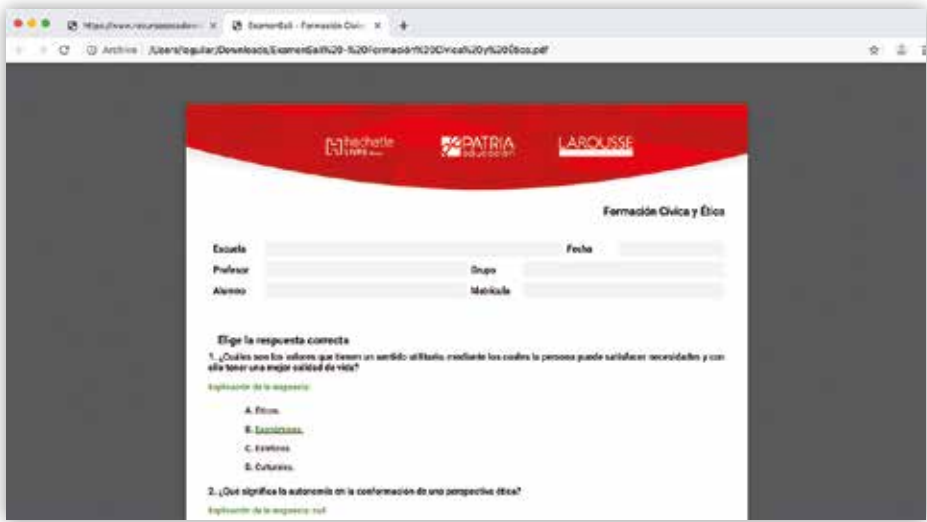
https://www.recursosseducativ... × ExamenGall - Formación Cívic... × +

Archivo /Users/laguilar/Downloads/ExamenGall%20-%20Formación%20Cívica%20y%20Ética.pdf

hachette LIVRE PATRIA educación LAROUSSE

Formación Cívica y Ética

Escuela

Fecha

Profesor

Grupo

Alumno

Matrícula

Elige la respuesta correcta

1. ¿Cuáles son los valores que tienen un sentido utilitario, mediante los cuales la persona puede satisfacer necesidades y con ello tener una mejor calidad de vida?

Explicación de la respuesta:

A. Éticos.

B. Económicos.

C. Estéticos.

D. Culturales.

2. ¿Qué significa la autonomía en la conformación de una perspectiva ética?

Explicación de la respuesta: null